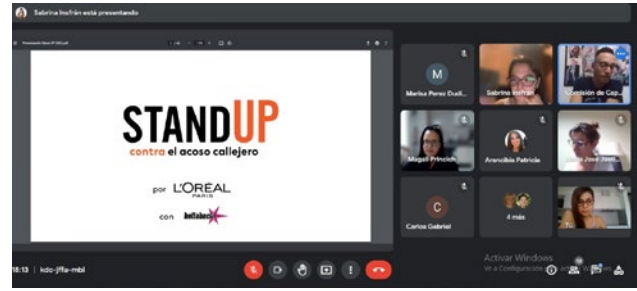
Sabrina Imfrán está presentando

STANDUP
contra el acoso callejero
por L'ORÉAL PARIS
con hollaback!

M
Marisa Perez Dudi...
Sabrina Imfrán
Comisión de Cap...
Magali Princich
Arencibia Patricia
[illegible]
C
Carlos Gabriel
4 más

Activar Windows
Ve a Configuración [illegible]

18:13 | kdo-jffa-mbl